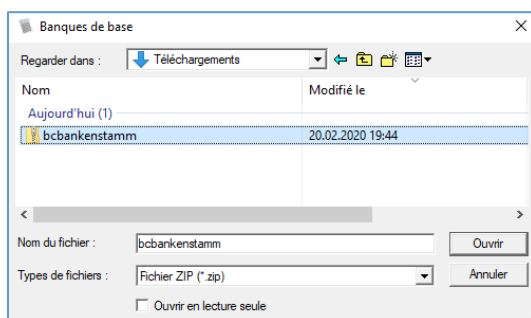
Banques de base

Regarder dans : Téléchargements

| Nom | Modifié le |
|---|---|
| Aujourd'hui (1) | |
| bcbankenstamm | 20.02.2020 19:44 |

Nom du fichier : bcbankenstamm
Ouvrir

Types de fichiers : Fichier ZIP (*.zip)
Annuler

Ouvrir en lecture seule